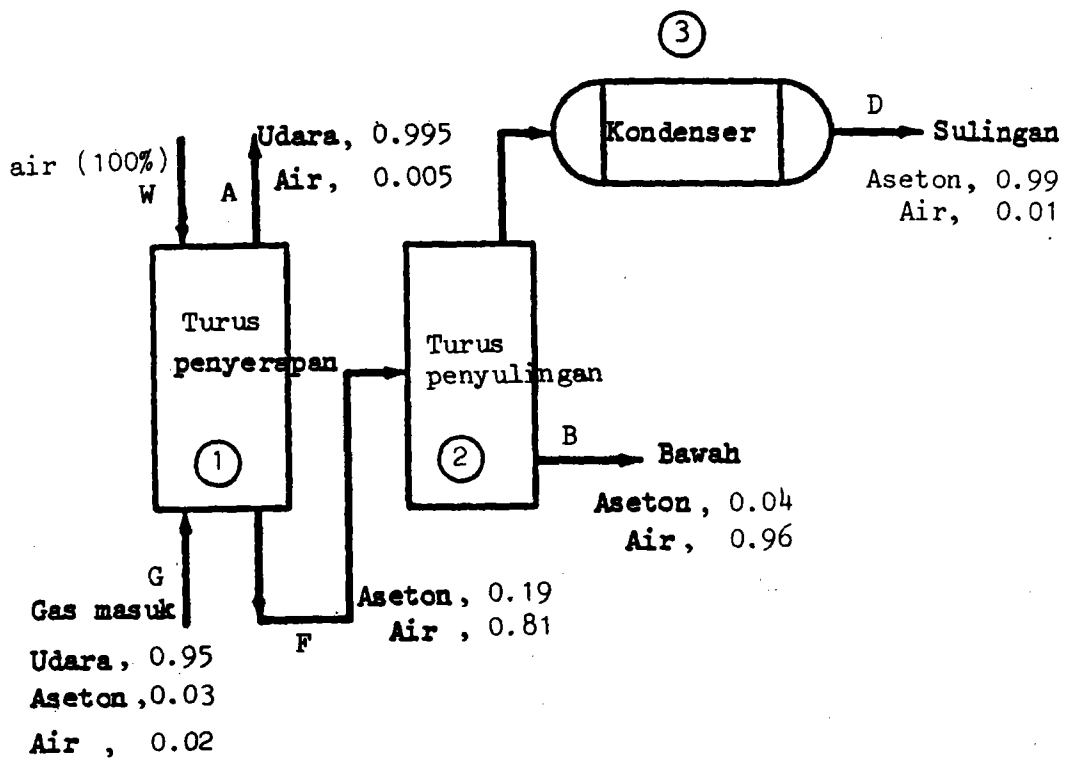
3

D
Sulingan
Kondenser
Aseton, 0.99
Air, 0.01

air (100%)
W
A
Udara, 0.995
Air, 0.005

Turus
penyerapan
1

Turus
penyulingan
2

B
Bawah
Aseton, 0.04
Air, 0.96

G
Gas masuk
Udara, 0.95
Aseton, 0.03
Air, 0.02

F
Aseton, 0.19
Air, 0.81